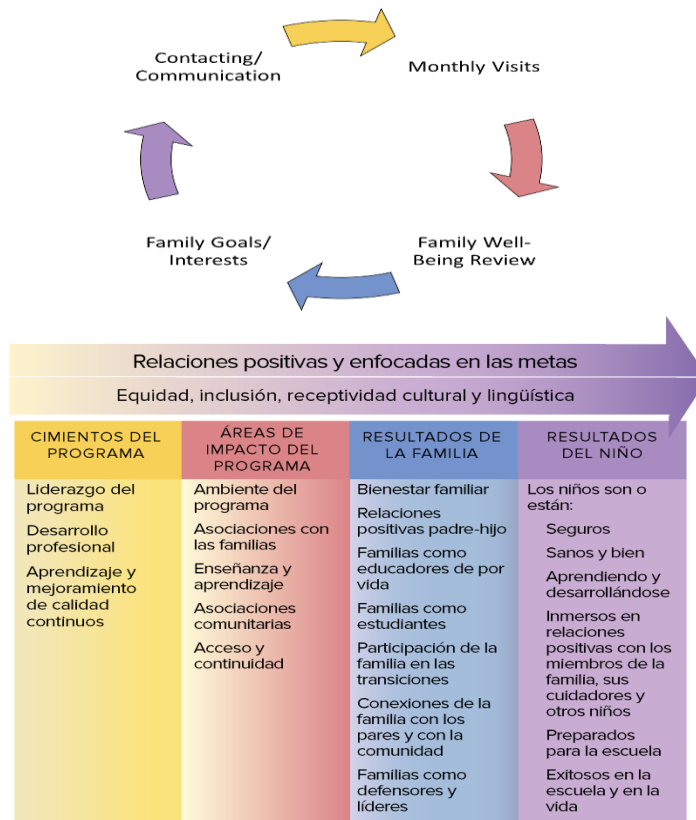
Contacting/ Communication

Monthly Visits

Family Well-Being Review

Family Goals/ Interests

Relaciones positivas y enfocadas en las metas

Equidad, inclusión, receptividad cultural y lingüística

| CIMIENTOS DEL PROGRAMA | ÁREAS DE IMPACTO DEL PROGRAMA | RESULTADOS DE LA FAMILIA | RESULTADOS DEL NIÑO |
|---|---|---|---|
| Liderazgo del programa<br>Desarrollo profesional<br>Aprendizaje y mejoramiento de calidad continuos | Ambiente del programa<br>Asociaciones con las familias<br>Enseñanza y aprendizaje<br>Asociaciones comunitarias<br>Acceso y continuidad | Bienestar familiar<br>Relaciones positivas padre-hijo<br>Familias como educadores de por vida<br>Familias como estudiantes<br>Participación de la familia en las transiciones<br>Conexiones de la familia con los pares y con la comunidad<br>Familias como defensores y líderes | Los niños son o están:<br>Seguros<br>Sanos y bien<br>Aprendiendo y desarrollándose<br>Inmersos en relaciones positivas con los miembros de la familia, sus cuidadores y otros niños<br>Preparados para la escuela<br>Exitosos en la escuela y en la vida |